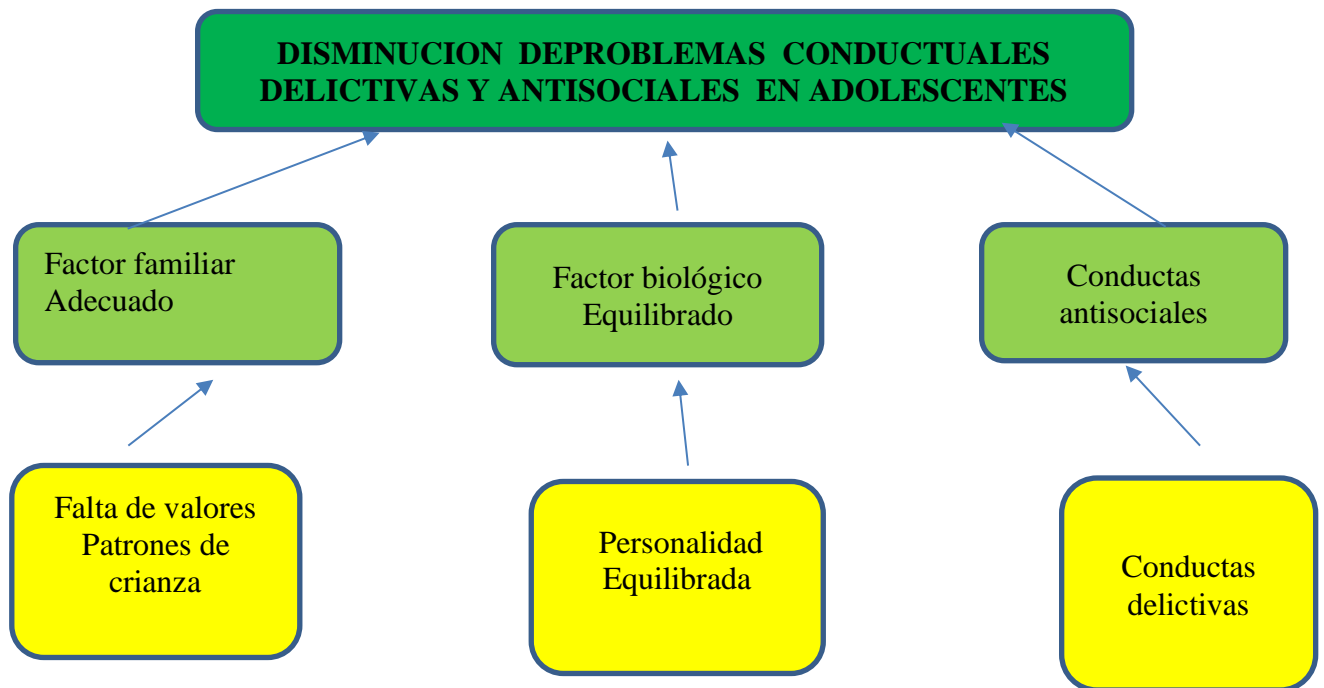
DISMINUCION DEPROBLEMAS CONDUCTUALES DELICTIVAS Y ANTISOCIALES EN ADOLESCENTES

Factor familiar
Adecuado

Factor biológico
Equilibrado

Conductas
antisociales

Falta de valores
Patrones de
crianza

Personalidad
Equilibrada

Conductas
delictivas